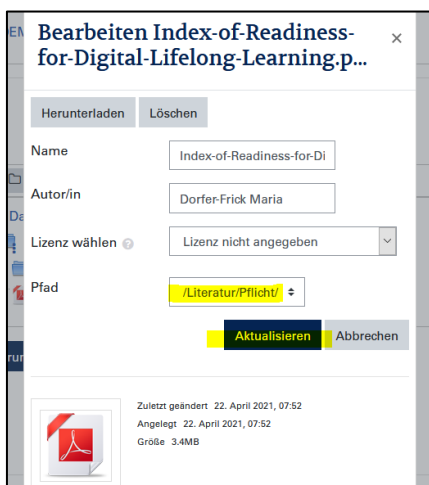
EM

Da

ru

Bearbeiten Index-of-Readiness-for-Digital-Lifelong-Learning.p...

×

Herunterladen Löschen

Name Index-of-Readiness-for-Di

Autor/in Dorfer-Frick Maria

Lizenz wählen Lizenz nicht angegeben

Pfad /Literatur/Pflicht/

Aktualisieren Abbrechen

Zuletzt geändert 22. April 2021, 07:52
Angelegt 22. April 2021, 07:52
Größe 3.4MB